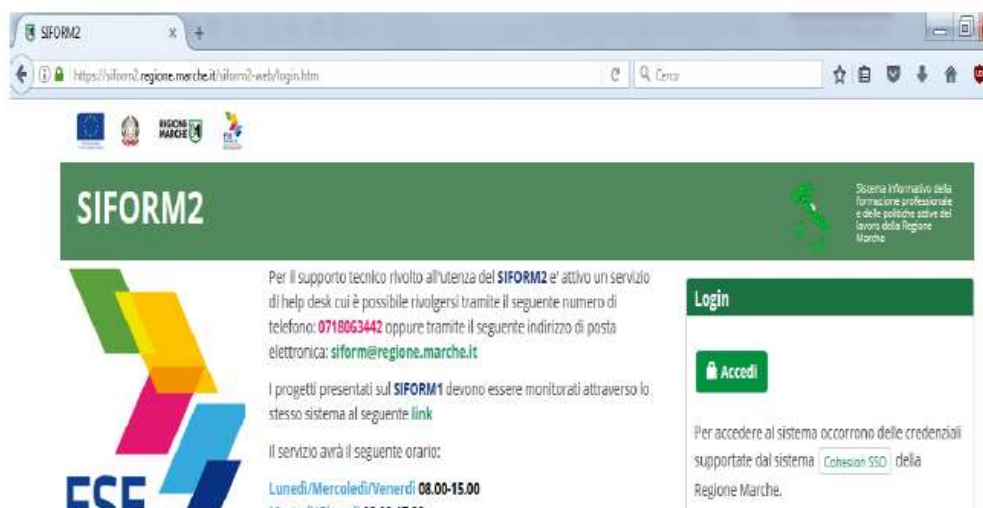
SIFORM2
https://siform2.regione.marche.it/siform2-web/login.htm
Cerca

REGIONE MARCHE

SIFORM2

Sistema informativo della formazione professionale e delle politiche attive del lavoro della Regione Marche

Per il supporto tecnico rivolto all'utenza del SIFORM2 e' attivo un servizio di help desk cui è possibile rivolgersi tramite il seguente numero di telefono: 0718063442 oppure tramite il seguente indirizzo di posta elettronica: siform@regione.marche.it

I progetti presentati sul SIFORM1 devono essere monitorati attraverso lo stesso sistema al seguente link

Il servizio avrà il seguente orario:

Lunedì/Mercoledì/Venerdì 08.00-15.00

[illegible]

FSE

Login

Accedi

Per accedere al sistema occorrono delle credenziali supportate dal sistema Cohesion SSO della Regione Marche.